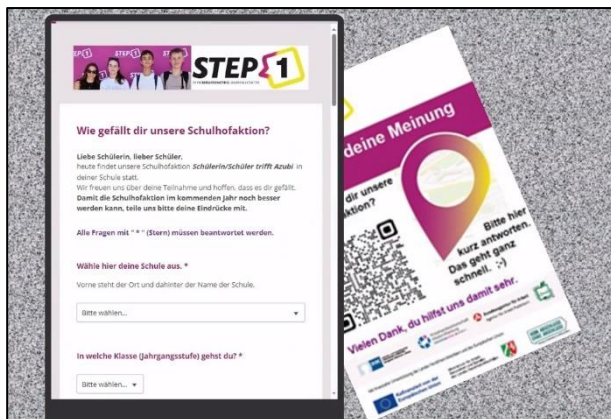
STEP 1 STEP 1

STEP 1

Wie gefällt dir unsere Schulhofaktion?

Liebe Schülerin, lieber Schüler, heute findet unsere Schulhofaktion *Schülerin/Schüler trifft Azubi* in deiner Schule statt. Wir freuen uns über deine Teilnahme und hoffen, dass es dir gefällt. **Damit die Schulhofaktion im kommenden Jahr noch besser werden kann, teile uns bitte deine Eindrücke mit.**

Alle Fragen mit " * " (Stern) müssen beantwortet werden.

Wähle hier deine Schule aus. *

Vorne steht der Ort und dahinter der Name der Schule.

Bitte wählen...

In welche Klasse (Jahrgangsstufe) gehst du? *

Bitte wählen...

deine Meinung

dir unsere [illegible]aktion?

Bitte hier kurz antworten. Das geht ganz schnell. ;-)

Vielen Dank, du hilfst uns damit sehr.